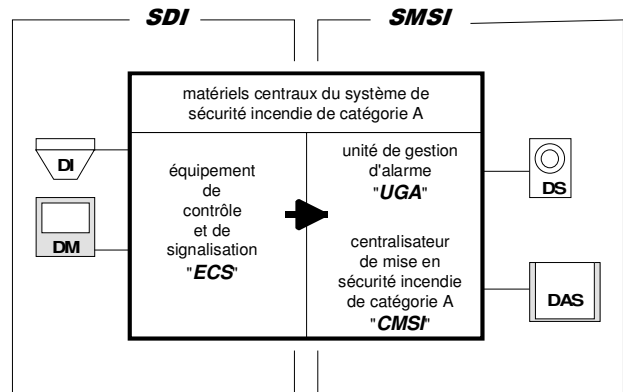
SDI

SMSI

matériels centraux du système de sécurité incendie de catégorie A

DI

DM

équipement de contrôle et de signalisation "ECS"

unité de gestion d'alarme "UGA"

centralisateur de mise en sécurité incendie de catégorie A "CMSI"

DS

DAS